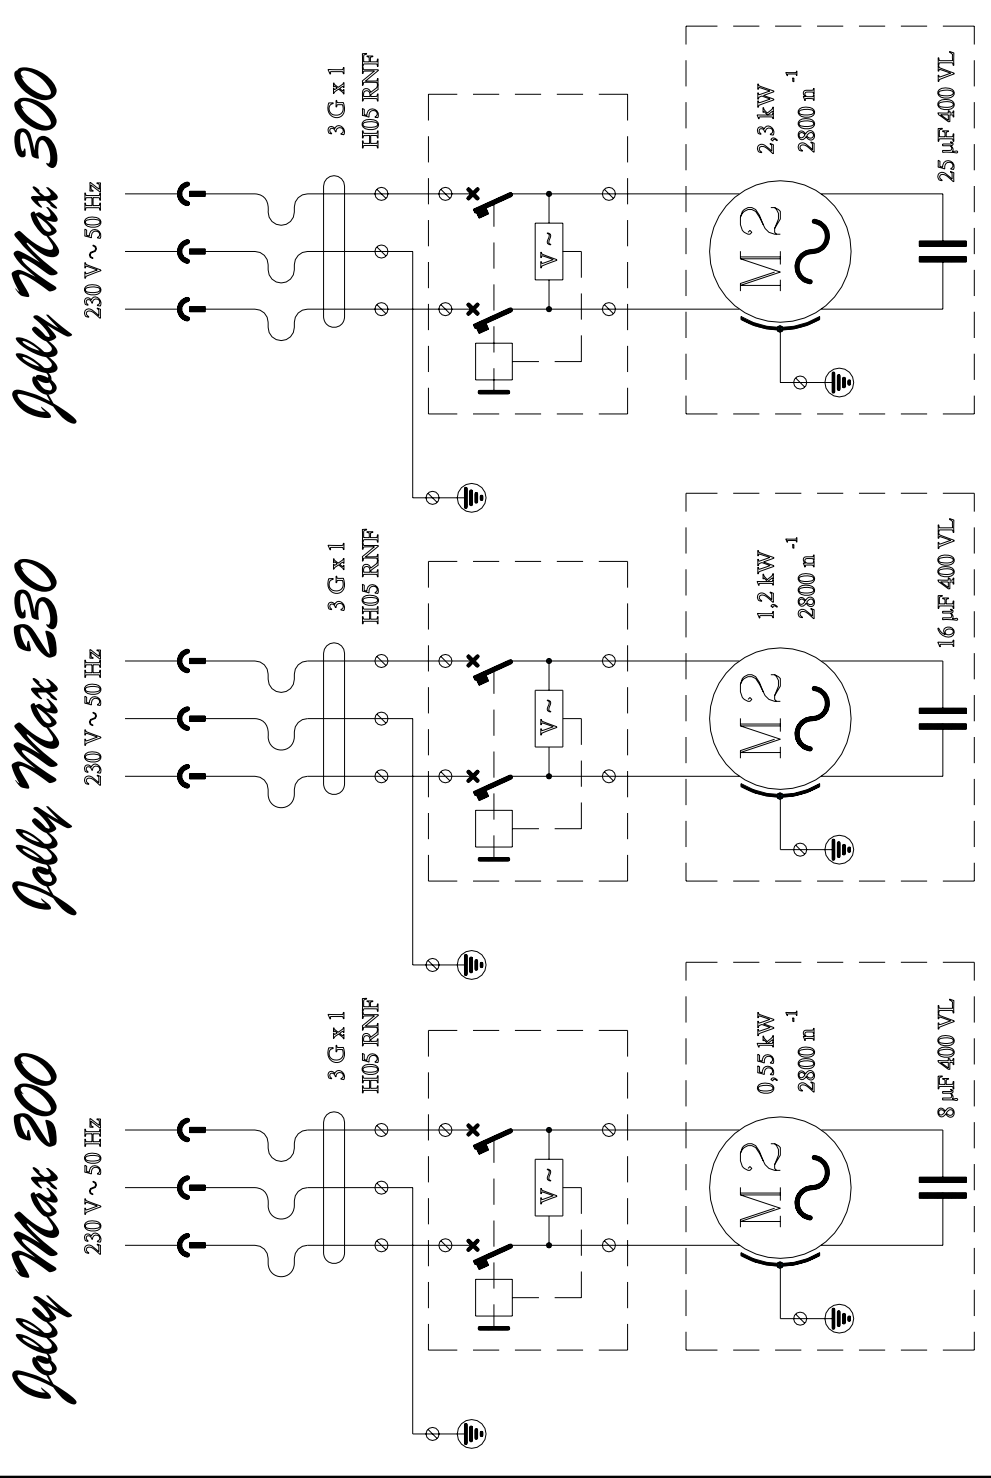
Jolly Max 300
230 V ~ 50 Hz
3 G x 1
H05 RNF
V ~
M 2 ~
2,3 kW
2800 n $^{-1}$
25 µF 400 VL

Jolly Max 230
230 V ~ 50 Hz
3 G x 1
H05 RNF
V ~
M 2 ~
1,2 kW
2800 n $^{-1}$
16 µF 400 VL

Jolly Max 200
230 V ~ 50 Hz
3 G x 1
H05 RNF
V ~
M 2 ~
0,55 kW
2800 n $^{-1}$
8 µF 400 VL